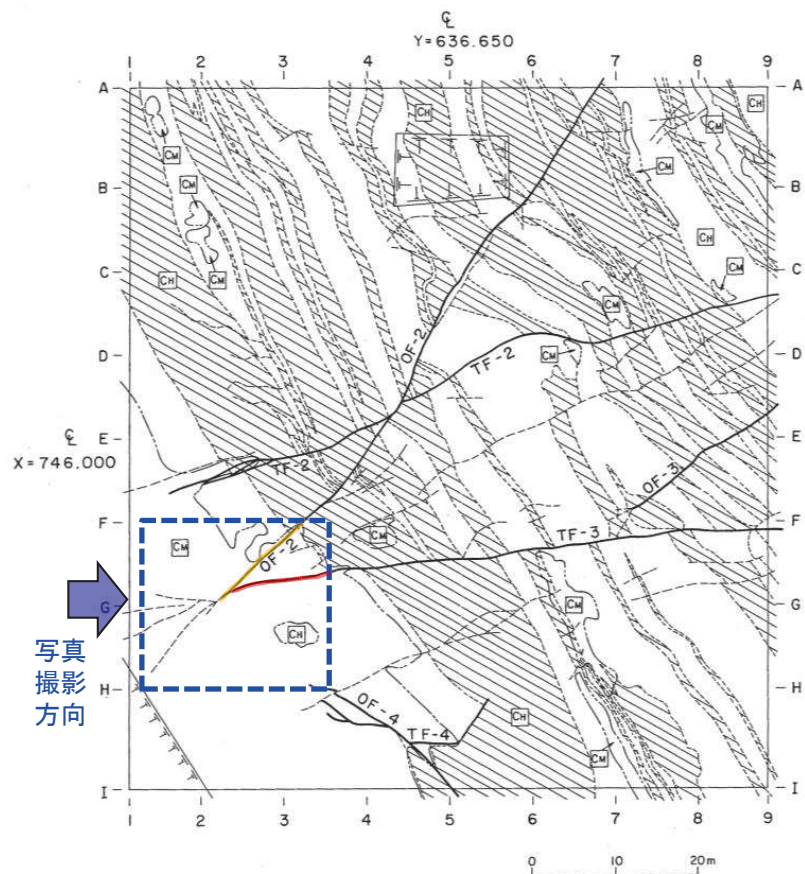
$\mathcal{C}_L$
Y=636.650

1 2 3 4 5 6 7 8 9

A
B
C
D
E
F
G
H
I

$\mathcal{C}_L$
X=746.000

CM CM CM CM CM CM CM CM CM CM CM CM CM CM CM CM CM

OF-2
TF-2
TF-2
OF-3
TF-3
OF-2
OF-4
TF-4

写真
撮影
方向

1 2 3 4 5 6 7 8 9

0 10 20m